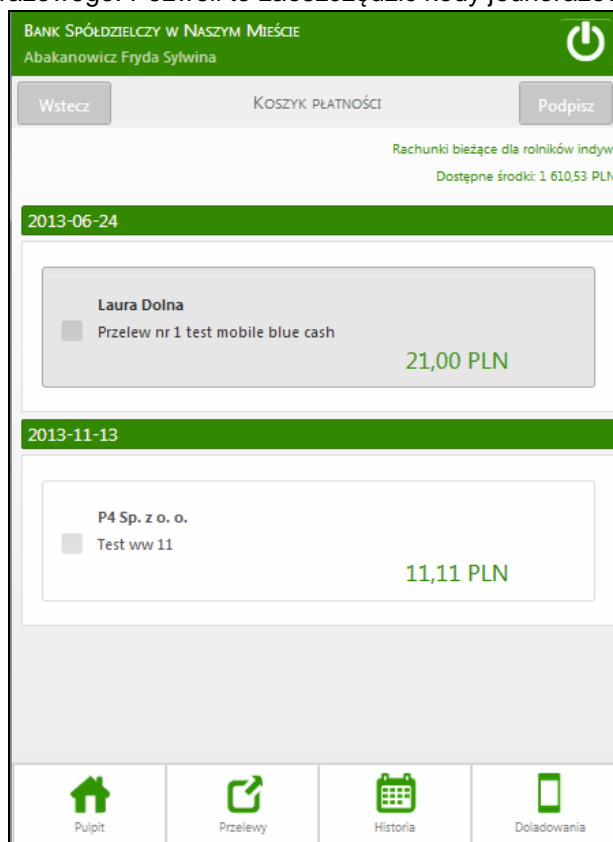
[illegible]

Bank Spółdzielczy w Naszym Mieście
Abakanowicz Fryda Sylwina

Wstecz
Koszyk płatności
Podpisz

Rachunki bieżące dla rolników indyw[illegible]
Dostępne środki: 1 610,53 PLN

2013-06-24

Laura Dolna
Przelew nr 1 test mobile blue cash
21,00 PLN

2013-11-13

P4 Sp. z o. o.
Test ww 11
11,11 PLN

Pulpit
Przelewy
Historia
Doładowania